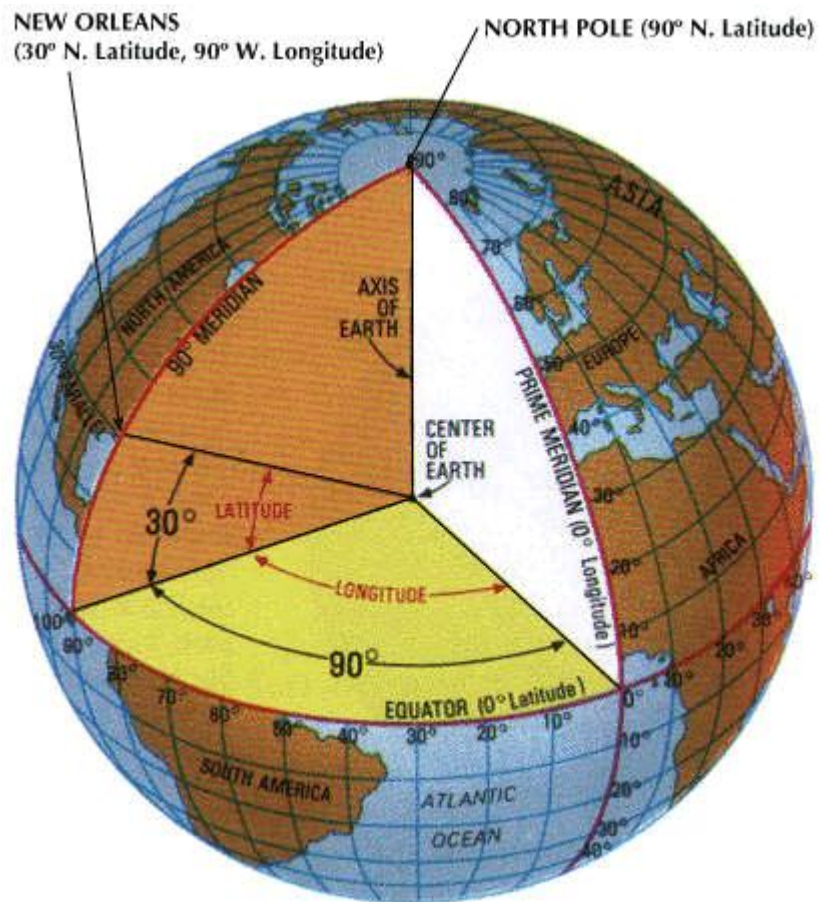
NEW ORLEANS
(30° N. Latitude, 90° W. Longitude)

NORTH POLE (90° N. Latitude)

90°
80°
70°
60°
50°
40°
30°
20°
10°

ASIA

NORTH AMERICA

90° MERIDIAN

30° PARALLEL

AXIS OF EARTH

EUROPE

PRIME MERIDIAN (0° Longitude)

CENTER OF EARTH

30°

LATITUDE

LONGITUDE

AFRICA

90°

100°
90°
80°
70°
60°
50°
40°
30°
20°
10°
0°
10°
20°
30°
40°

EQUATOR (0° Latitude)

10°
20°
30°
40°

SOUTH AMERICA

ATLANTIC OCEAN